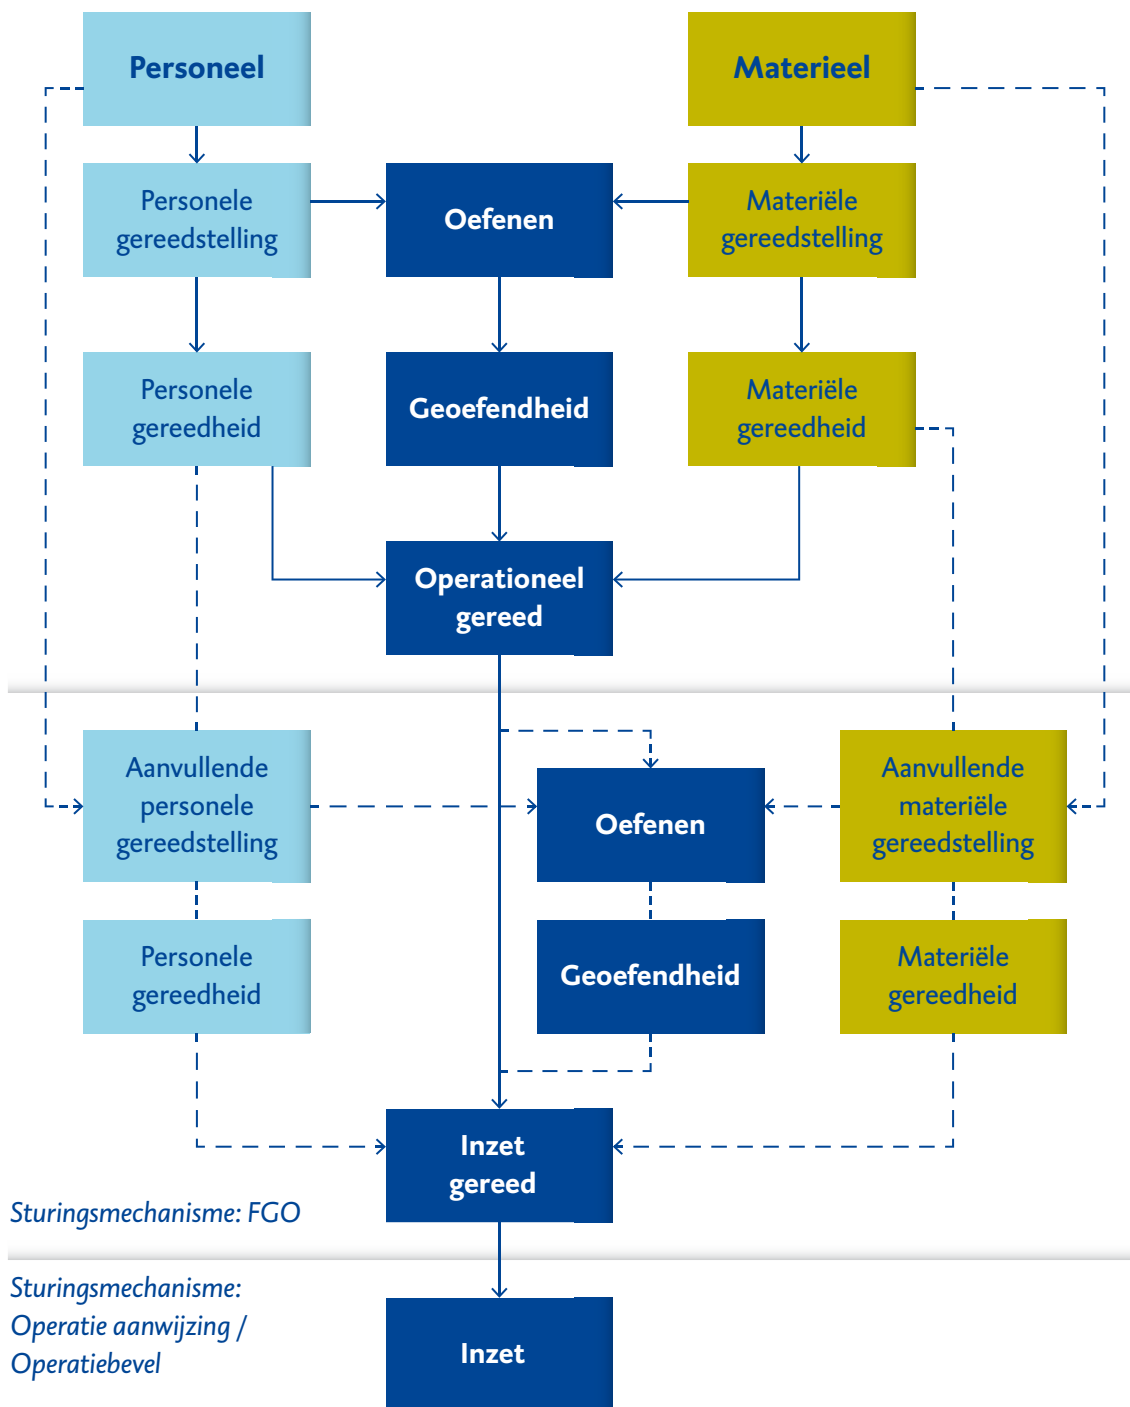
Personeel

Materieel

Personele gereedstelling

Oefenen

Materiële gereedstelling

Personele gereedheid

Geoefendheid

Materiële gereedheid

Operationeel gereed

Aanvullende personele gereedstelling

Oefenen

Aanvullende materiële gereedstelling

Personele gereedheid

Geoefendheid

Materiële gereedheid

Inzet gereed

Sturingsmechanisme: FGO

Sturingsmechanisme: Operatie aanwijzing / Operatiebevel

Inzet